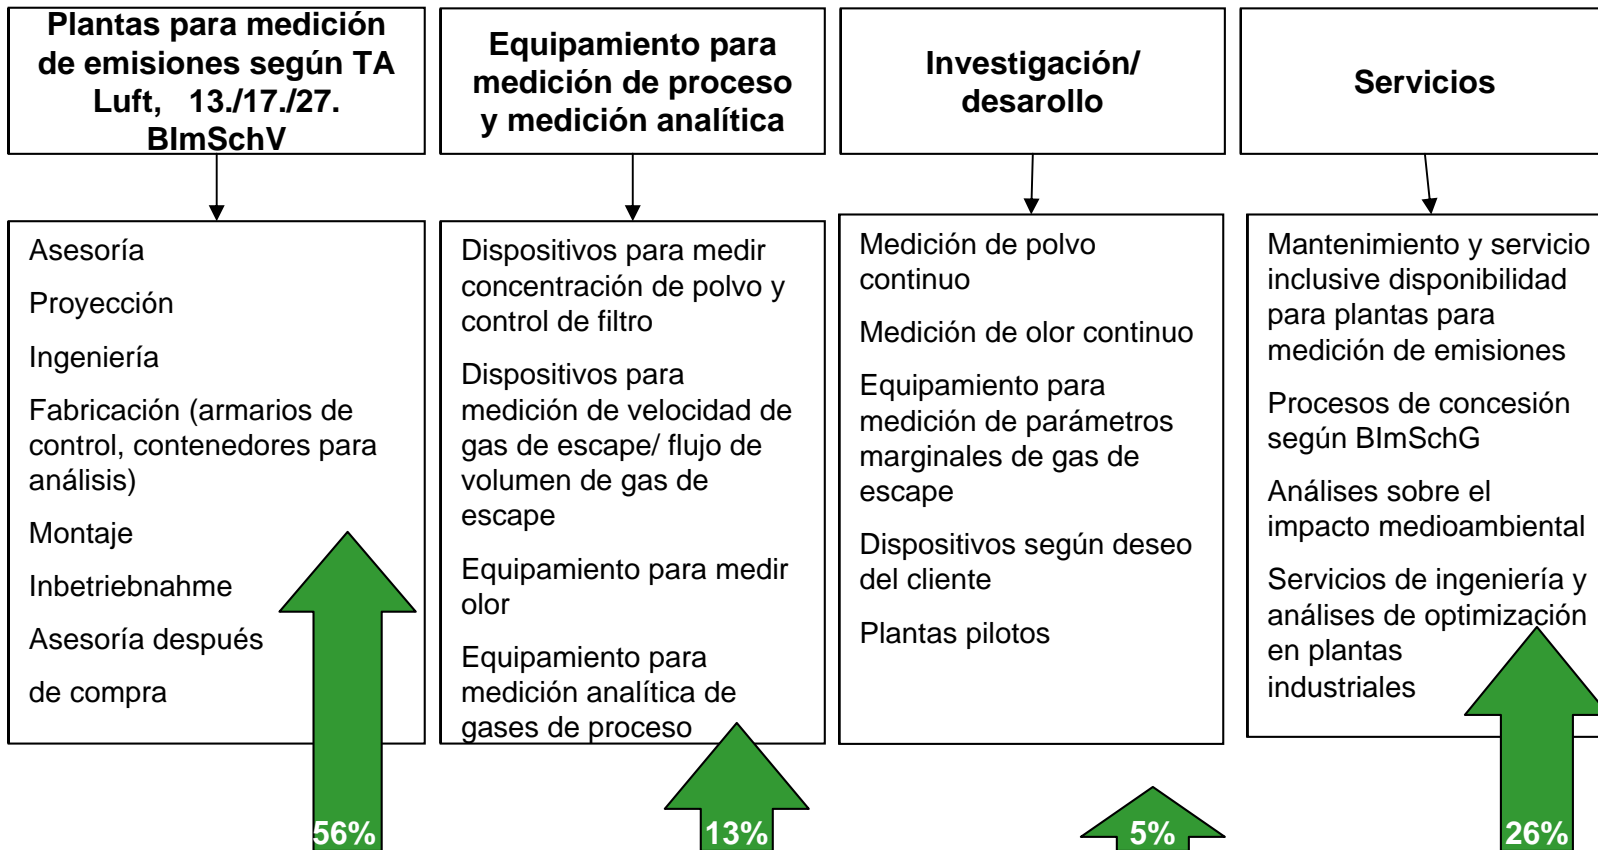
Plantas para medición de emisiones según TA Luft, 13./17./27. BImSchV

Asesoría

Proyección

Ingeniería

Fabricación (armarios de control, contenedores para análisis)

Montaje

Inbetriebnahme

Asesoría después

de compra

56%

Equipamiento para medición de proceso y medición analítica

Dispositivos para medir concentración de polvo y control de filtro

Dispositivos para medición de velocidad de gas de escape/ flujo de volumen de gas de escape

Equipamiento para medir olor

Equipamiento para medición analítica de gases de proceso

13%

Investigación/ desarollo

Medición de polvo continuo

Medición de olor continuo

Equipamiento para medición de parámetros marginales de gas de escape

Dispositivos según deseo del cliente

Plantas pilotos

5%

Servicios

Mantenimiento y servicio inclusive disponibilidad para plantas para medición de emisiones

Procesos de concesión según BImSchG

Análises sobre el impacto medioambiental

Servicios de ingeniería y análises de optimización en plantas industriales

26%